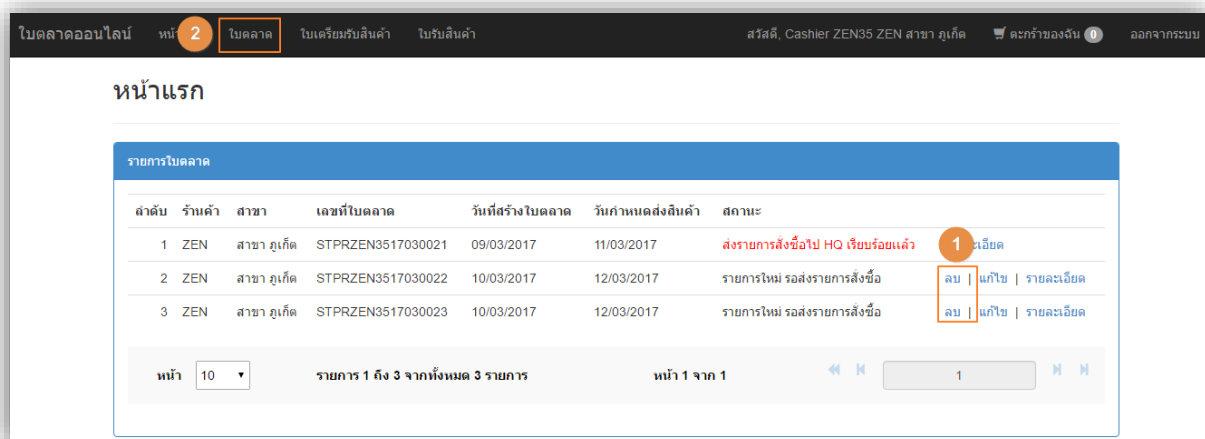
ใบตลาดออนไลน์ หน้ 2 ใบตลาด ใบเตรียมรับสินค้า ใบรับสินค้า สวัสดี, Cashier ZEN35 ZEN สาขา ภูเก็ต ตะกร้าของฉัน 0 ออกจากระบบ

หน้าแรก

รายการใบตลาด

| ลำดับ | ร้านค้า | สาขา | เลขที่ใบตลาด | วันที่สร้างใบตลาด | วันกำหนดส่งสินค้า | สถานะ | |
|---|---|---|---|---|---|---|---|
| 1 | ZEN | สาขา ภูเก็ต | STPRZEN3517030021 | 09/03/2017 | 11/03/2017 | ส่งรายการสั่งซื้อไป HQ เรียบร้อยแล้ว | 1 ะเอียด |
| 2 | ZEN | สาขา ภูเก็ต | STPRZEN3517030022 | 10/03/2017 | 12/03/2017 | รายการใหม่ รอส่งรายการสั่งซื้อ | ลบ \| แก้ไข \| รายละเอียด |
| 3 | ZEN | สาขา ภูเก็ต | STPRZEN3517030023 | 10/03/2017 | 12/03/2017 | รายการใหม่ รอส่งรายการสั่งซื้อ | ลบ \| แก้ไข \| รายละเอียด |

หน้า 10 รายการ 1 ถึง 3 จากทั้งหมด 3 รายการ หน้า 1 จาก 1 1